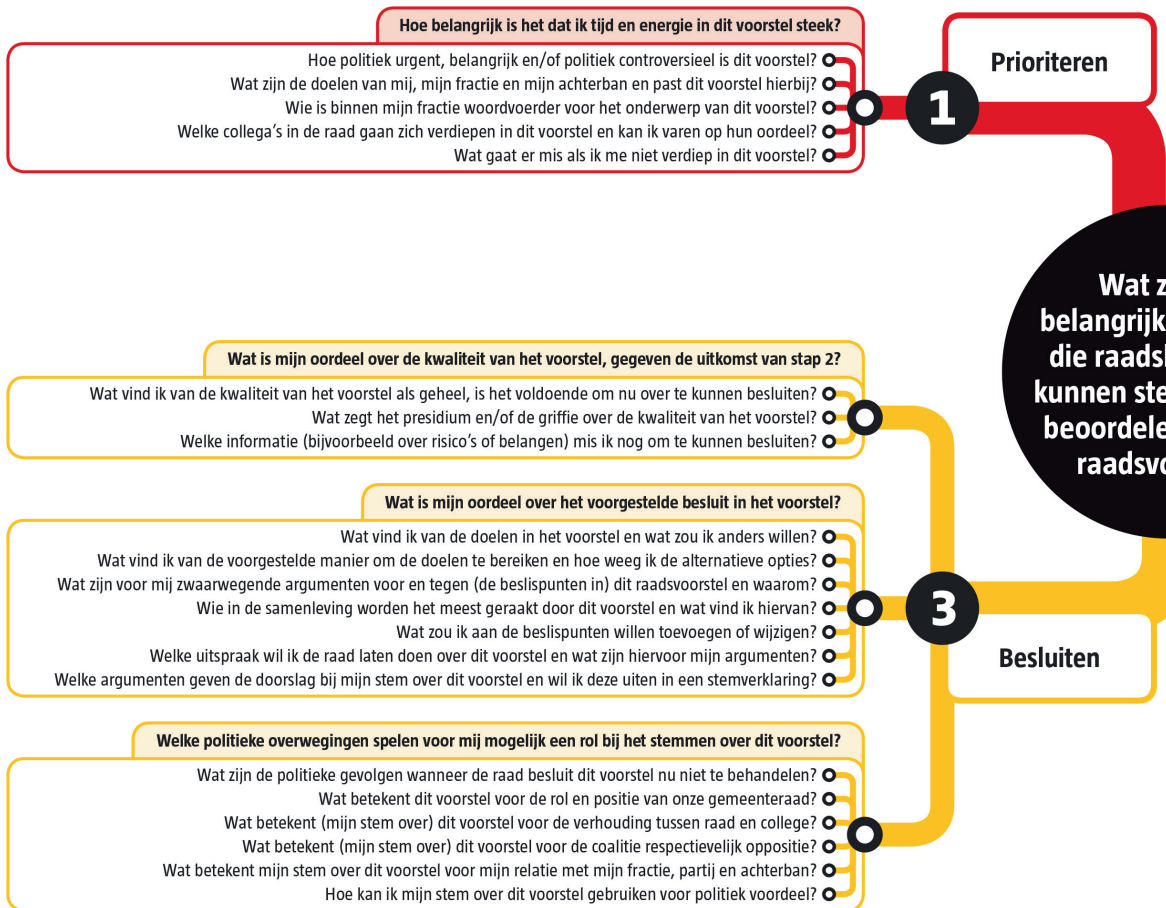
Hoe belangrijk is het dat ik tijd en energie in dit voorstel steek?

Hoe politiek urgent, belangrijk en/of politiek controversieel is dit voorstel?
Wat zijn de doelen van mij, mijn fractie en mijn achterban en past dit voorstel hierbij?
Wie is binnen mijn fractie woordvoerder voor het onderwerp van dit voorstel?
Welke collega's in de raad gaan zich verdiepen in dit voorstel en kan ik varen op hun oordeel?
Wat gaat er mis als ik me niet verdiep in dit voorstel?

1

Prioriteren

Wat z
belangrijk
die raadsl
kunnen ste
beoordele
raadsvo

Wat is mijn oordeel over de kwaliteit van het voorstel, gegeven de uitkomst van stap 2?

Wat vind ik van de kwaliteit van het voorstel als geheel, is het voldoende om nu over te kunnen besluiten?
Wat zegt het presidium en/of de griffie over de kwaliteit van het voorstel?
Welke informatie (bijvoorbeeld over risico's of belangen) mis ik nog om te kunnen besluiten?

Wat is mijn oordeel over het voorgestelde besluit in het voorstel?

Wat vind ik van de doelen in het voorstel en wat zou ik anders willen?
Wat vind ik van de voorgestelde manier om de doelen te bereiken en hoe weeg ik de alternatieve opties?
Wat zijn voor mij zwaarwegende argumenten voor en tegen (de beslispunten in) dit raadsvoorstel en waarom?
Wie in de samenleving worden het meest geraakt door dit voorstel en wat vind ik hiervan?
Wat zou ik aan de beslispunten willen toevoegen of wijzigen?
Welke uitspraak wil ik de raad laten doen over dit voorstel en wat zijn hiervoor mijn argumenten?
Welke argumenten geven de doorslag bij mijn stem over dit voorstel en wil ik deze uiten in een stemverklaring?

3

Besluiten

Welke politieke overwegingen spelen voor mij mogelijk een rol bij het stemmen over dit voorstel?

Wat zijn de politieke gevolgen wanneer de raad besluit dit voorstel nu niet te behandelen?
Wat betekent dit voorstel voor de rol en positie van onze gemeenteraad?
Wat betekent (mijn stem over) dit voorstel voor de verhouding tussen raad en college?
Wat betekent (mijn stem over) dit voorstel voor de coalitie respectievelijk oppositie?
Wat betekent mijn stem over dit voorstel voor mijn relatie met mijn fractie, partij en achterban?
Hoe kan ik mijn stem over dit voorstel gebruiken voor politiek voordeel?